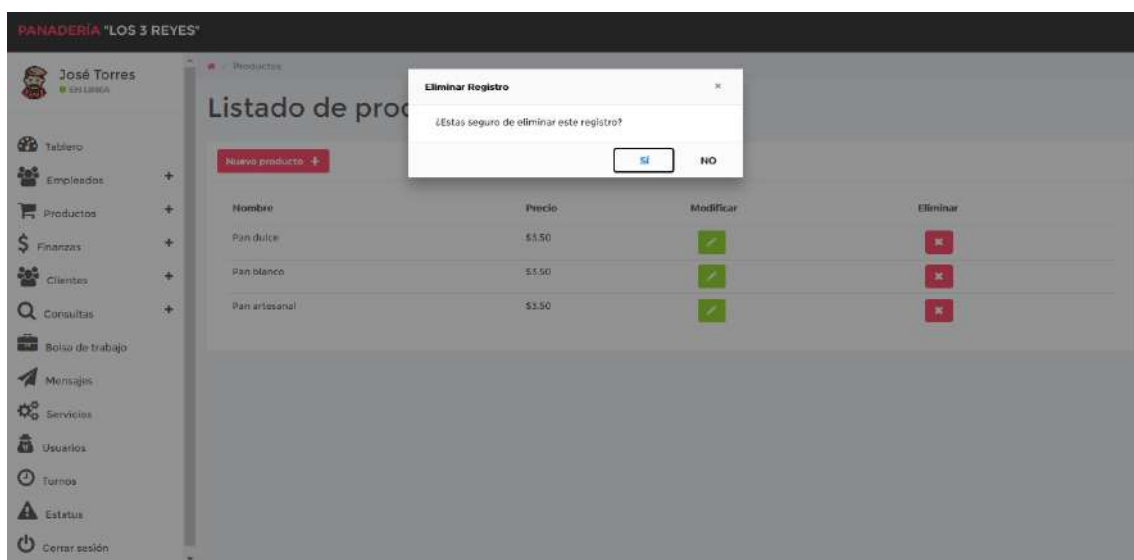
PANADERÍA "LOS 3 REYES"

José Torres
EN LÍNEA

Tablero
Empleados +
Productos +
Finanzas +
Clientes +
Consultas +
Bolsa de trabajo
Mensajes
Servicios
Usuarios
Turnos
Estatus
Cerrar sesión

/ Productos

Listado de proc

Eliminar Registro ×

¿Estas seguro de eliminar este registro?

SÍ NO

Nuevo producto +

| Nombre | Precio | Modificar | Eliminar |
|---|---|---|---|
| Pan dulce | $3.50 | | |
| Pan blanco | $3.50 | | |
| Pan artesanal | $3.50 | | |